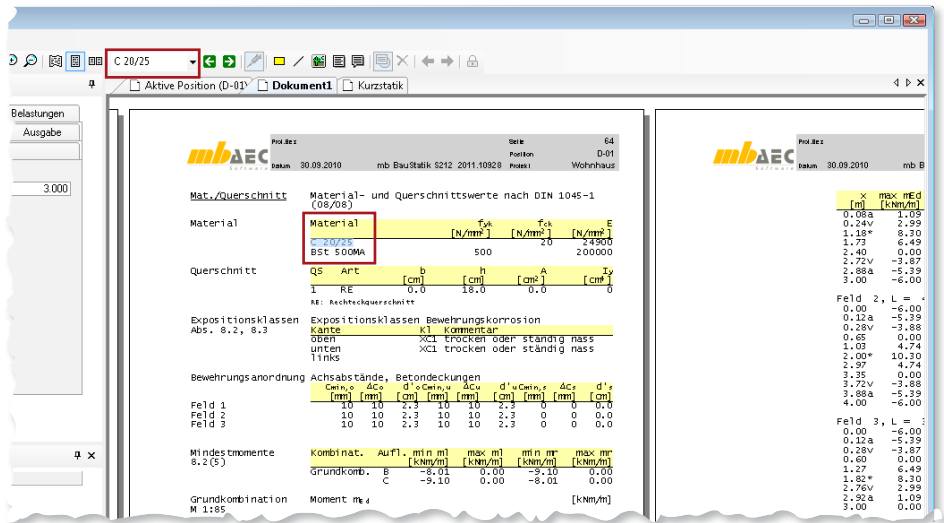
C 20/25

Aktive Position (D-01) Dokument1 Kurzstatik

Belastungen
Ausgabe

3.000

mbAEC Software

Projekt Seite 64
Position D-01
Datum 30.09.2010 mb BauStatik S212 2011.10928 Projekt Wohnhaus

Mat./Querschnitt Material- und Querschnittswerte nach DIN 1045-1 (08/08)

Material

| Material | $f_{yk}$ [N/mm²] | $f_{ck}$ [N/mm²] | E [N/mm²] |
|---|---|---|---|
| C 20/25 | | 20 | 24900 |
| BSt 500MA | 500 | | 200000 |

Querschnitt

| QS | Art | b [cm] | h [cm] | A [cm²] | $I_y$ [cm⁴] |
|---|---|---|---|---|---|
| 1 | RE | 0.0 | 18.0 | 0.0 | 0 |

RE: Rechteckquerschnitt

Expositionsklassen Abs. 8.2, 8.3
Expositionsklassen Bewehrungskorrosion

| Kante | Kl | Kommentar |
|---|---|---|
| oben | XC1 | trocken oder ständig nass |
| unten links | XC1 | trocken oder ständig nass |

Bewehrungsanordnung Achsabstände, Betondeckungen

| | $c_{min,o}$ [mm] | $\Delta c_o$ [mm] | d'o [cm] | $c_{min,u}$ [mm] | $\Delta c_u$ [mm] | d'u [cm] | $c_{min,s}$ [mm] | $\Delta c_s$ [mm] | d's [cm] |
|---|---|---|---|---|---|---|---|---|---|
| Feld 1 | 10 | 10 | 2.3 | 10 | 10 | 2.3 | 0 | 0 | 0.0 |
| Feld 2 | 10 | 10 | 2.3 | 10 | 10 | 2.3 | 0 | 0 | 0.0 |
| Feld 3 | 10 | 10 | 2.3 | 10 | 10 | 2.3 | 0 | 0 | 0.0 |

Mindestmomente 8.2(5)

| Kombinat. | Aufl. | min ml [kNm/m] | max ml [kNm/m] | min mr [kNm/m] | max mr [kNm/m] |
|---|---|---|---|---|---|
| Grundkomb. | B | -8.01 | 0.00 | -9.10 | 0.00 |
| | C | -9.10 | 0.00 | -8.01 | 0.00 |

Grundkombination M 1:85
Moment $m_{Ed}$ [kNm/m]

mbAEC Software

Projekt
Datum 30.09.2010 mb B

| x [m] | max mEd [kNm/m] |
|---|---|
| 0.08a | 1.09 |
| 0.24v | 2.99 |
| 1.18* | 8.30 |
| 1.73 | 6.49 |
| 2.40 | 0.00 |
| 2.72v | -3.87 |
| 2.88a | -5.39 |
| 3.00 | -6.00 |

Feld 2, L = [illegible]
| | |
|---|---|
| 0.00 | -6.00 |
| 0.12a | -5.39 |
| 0.28v | -3.88 |
| 0.65 | 0.00 |
| 1.03 | 4.74 |
| 2.00* | 10.30 |
| 2.97 | 4.74 |
| 3.35 | 0.00 |
| 3.72v | -3.88 |
| 3.88a | -5.39 |
| 4.00 | -6.00 |

Feld 3, L = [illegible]
| | |
|---|---|
| 0.00 | -6.00 |
| 0.12a | -5.39 |
| 0.28v | -3.87 |
| 0.60 | 0.00 |
| 1.27 | 6.49 |
| 1.82* | 8.30 |
| 2.76v | 2.99 |
| 2.92a | 1.09 |
| 3.00 | 0.00 |